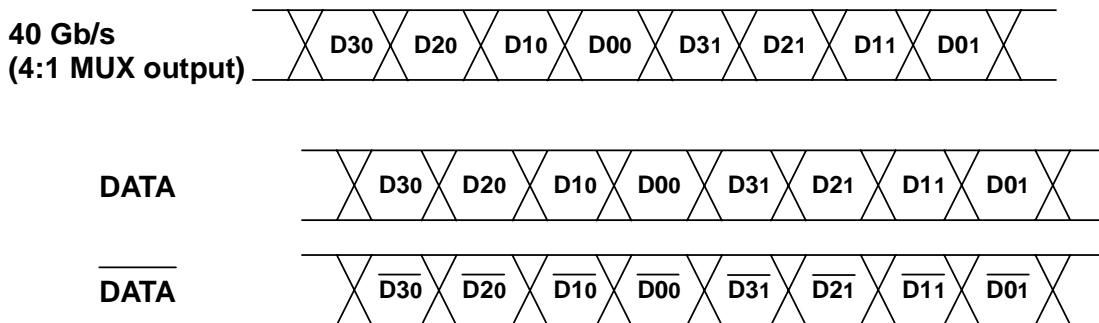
40 Gb/s
(4:1 MUX output)

D30 D20 D10 D00 D31 D21 D11 D01

DATA

D30 D20 D10 D00 D31 D21 D11 D01

$\overline{\text{DATA}}$

$\overline{\text{D30}}$ $\overline{\text{D20}}$ $\overline{\text{D10}}$ $\overline{\text{D00}}$ $\overline{\text{D31}}$ $\overline{\text{D21}}$ $\overline{\text{D11}}$ $\overline{\text{D01}}$